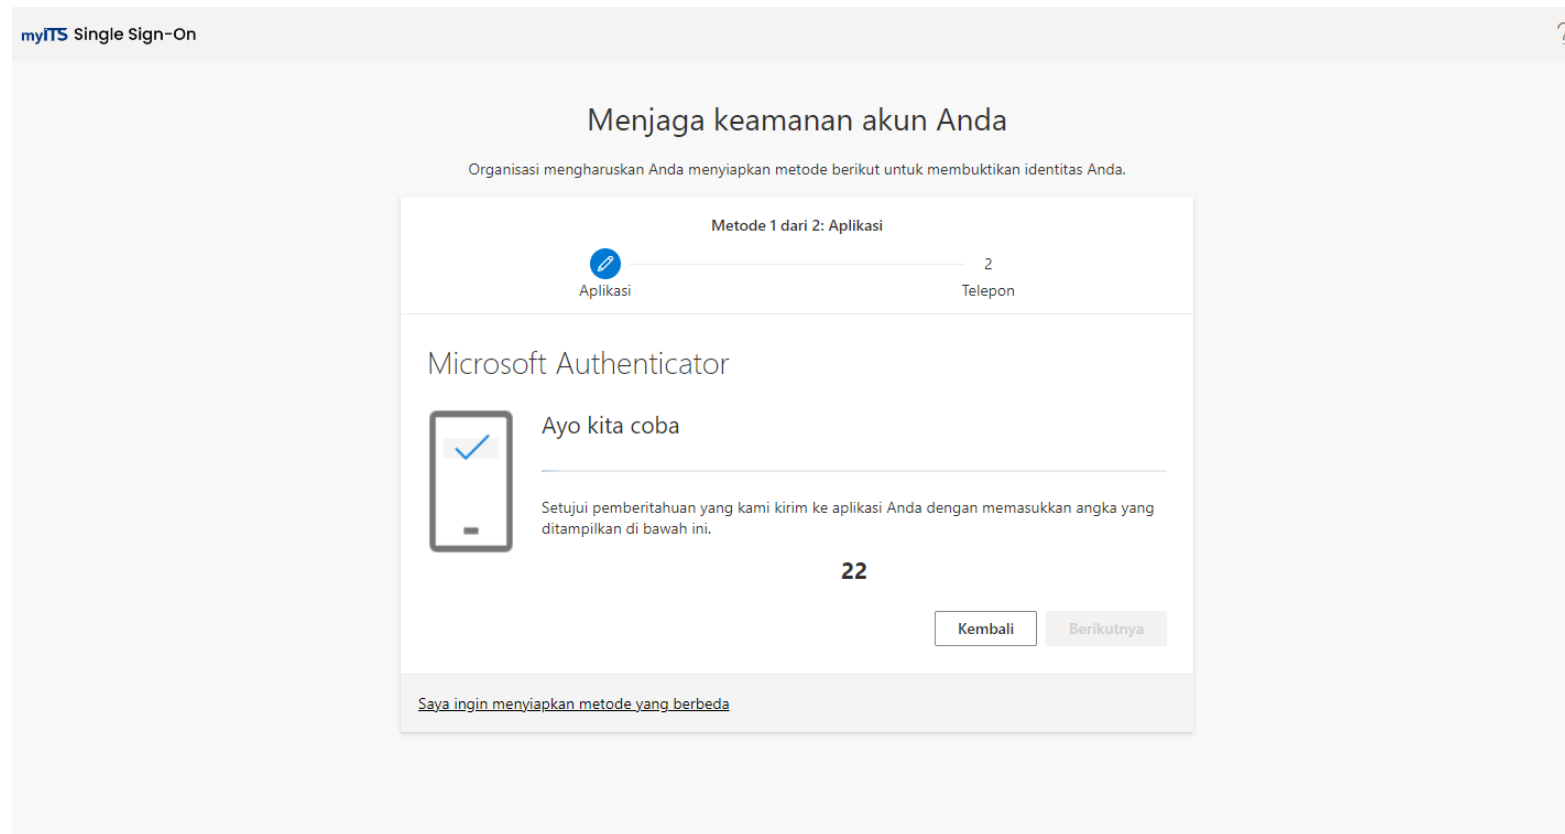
myITS Single Sign-On

?

Menjaga keamanan akun Anda

Organisasi mengharuskan Anda menyiapkan metode berikut untuk membuktikan identitas Anda.

Metode 1 dari 2: Aplikasi

Aplikasi

2

Telepon

Microsoft Authenticator

Ayo kita coba

Setujui pemberitahuan yang kami kirim ke aplikasi Anda dengan memasukkan angka yang ditampilkan di bawah ini.

22

Kembali

Berikutnya

Saya ingin menyiapkan metode yang berbeda